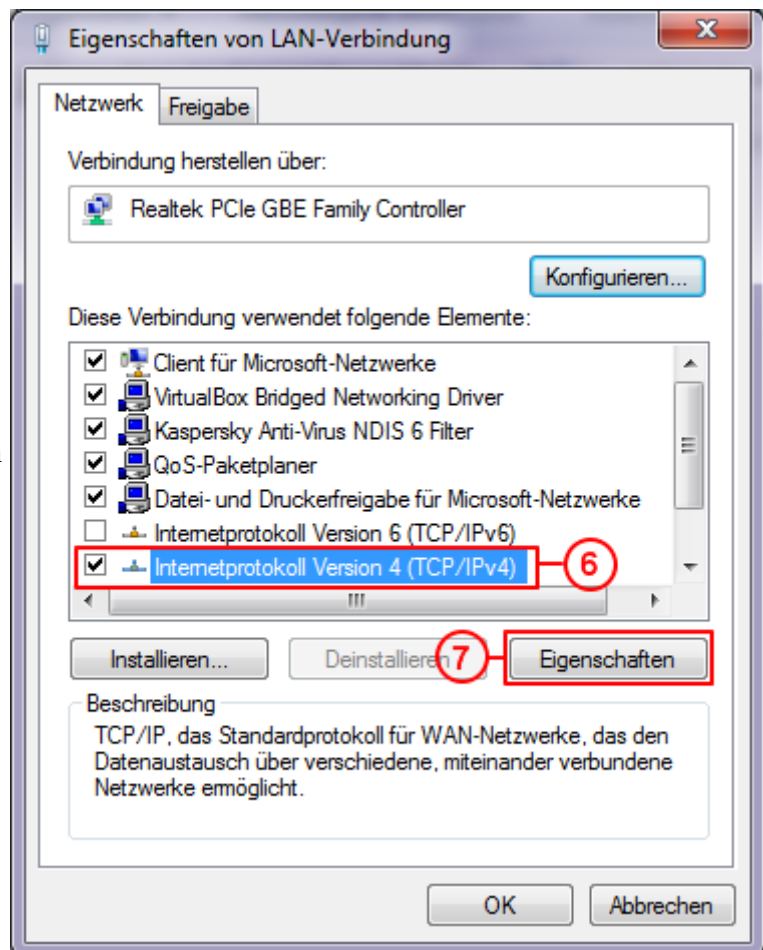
Eigenschaften von LAN-Verbindung

Netzwerk Freigabe

Verbindung herstellen über:

Realtek PCIe GBE Family Controller

Konfigurieren...

Diese Verbindung verwendet folgende Elemente:

Client für Microsoft-Netzwerke
VirtualBox Bridged Networking Driver
Kaspersky Anti-Virus NDIS 6 Filter
QoS-Paketplaner
Datei- und Druckerfreigabe für Microsoft-Netzwerke
Internetprotokoll Version 6 (TCP/IPv6)
Internetprotokoll Version 4 (TCP/IPv4)

6

Installieren... Deinstallieren 7 Eigenschaften

Beschreibung
TCP/IP, das Standardprotokoll für WAN-Netzwerke, das den Datenaustausch über verschiedene, miteinander verbundene Netzwerke ermöglicht.

OK Abbrechen